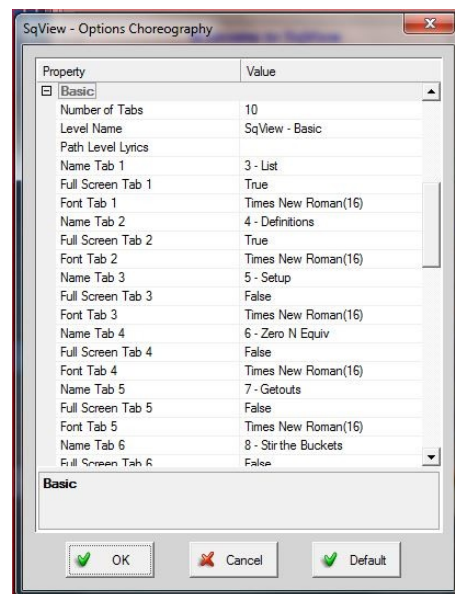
SqView - Options Choreography

| Property | Value |
|---|---|
| ⊟ Basic | |
| Number of Tabs | 10 |
| Level Name | SqView - Basic |
| Path Level Lyrics | |
| Name Tab 1 | 3 - List |
| Full Screen Tab 1 | True |
| Font Tab 1 | Times New Roman(16) |
| Name Tab 2 | 4 - Definitions |
| Full Screen Tab 2 | True |
| Font Tab 2 | Times New Roman(16) |
| Name Tab 3 | 5 - Setup |
| Full Screen Tab 3 | False |
| Font Tab 3 | Times New Roman(16) |
| Name Tab 4 | 6 - Zero N Equiv |
| Full Screen Tab 4 | False |
| Font Tab 4 | Times New Roman(16) |
| Name Tab 5 | 7 - Getouts |
| Full Screen Tab 5 | False |
| Font Tab 5 | Times New Roman(16) |
| Name Tab 6 | 8 - Stir the Buckets |
| Full Screen Tab 6 | False |

Basic

OK Cancel Default